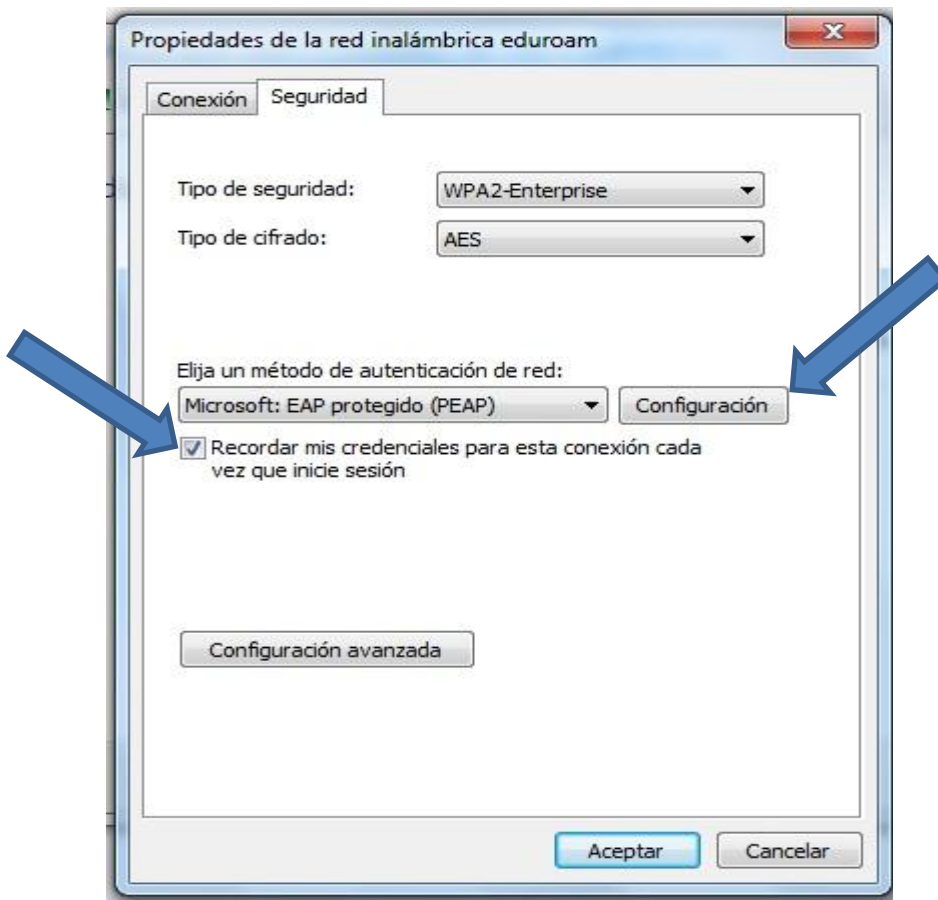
Propiedades de la red inalámbrica eduroam

Conexión Seguridad

Tipo de seguridad: WPA2-Enterprise

Tipo de cifrado: AES

Elija un método de autenticación de red:

Microsoft: EAP protegido (PEAP) Configuración

Recordar mis credenciales para esta conexión cada vez que inicie sesión

Configuración avanzada

Aceptar Cancelar